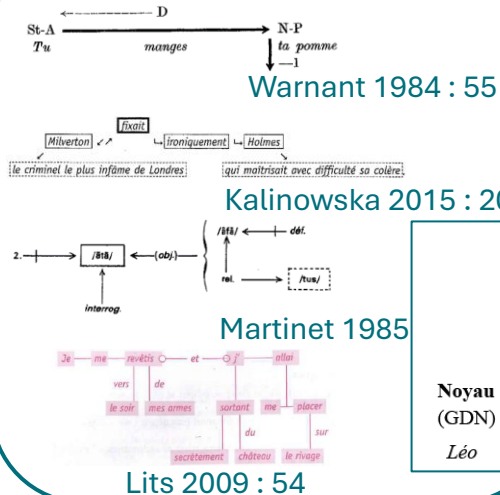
D
St-A
Tu
manges
N-P
ta pomme
—1
Warnant 1984 : 55

fixait
Milverton
ironiquement
Holmes
le criminel le plus infâme de Londres
qui maîtrisait avec difficulté sa colère
Kalinowska 2015 : 2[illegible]

2.
/ɛ̃tɑ̃/
(obj.)
/ɛ̃tɑ̃/
dét.
rel.
/tus/
interrog.
Martinet 1985

Je
me
revêtis
et
j'
allai
vers
de
le soir
mes armes
sortant
me
placer
du
sur
secrètement
château
le rivage
Lits 2009 : 54

Noyau
(GDN)
Léo